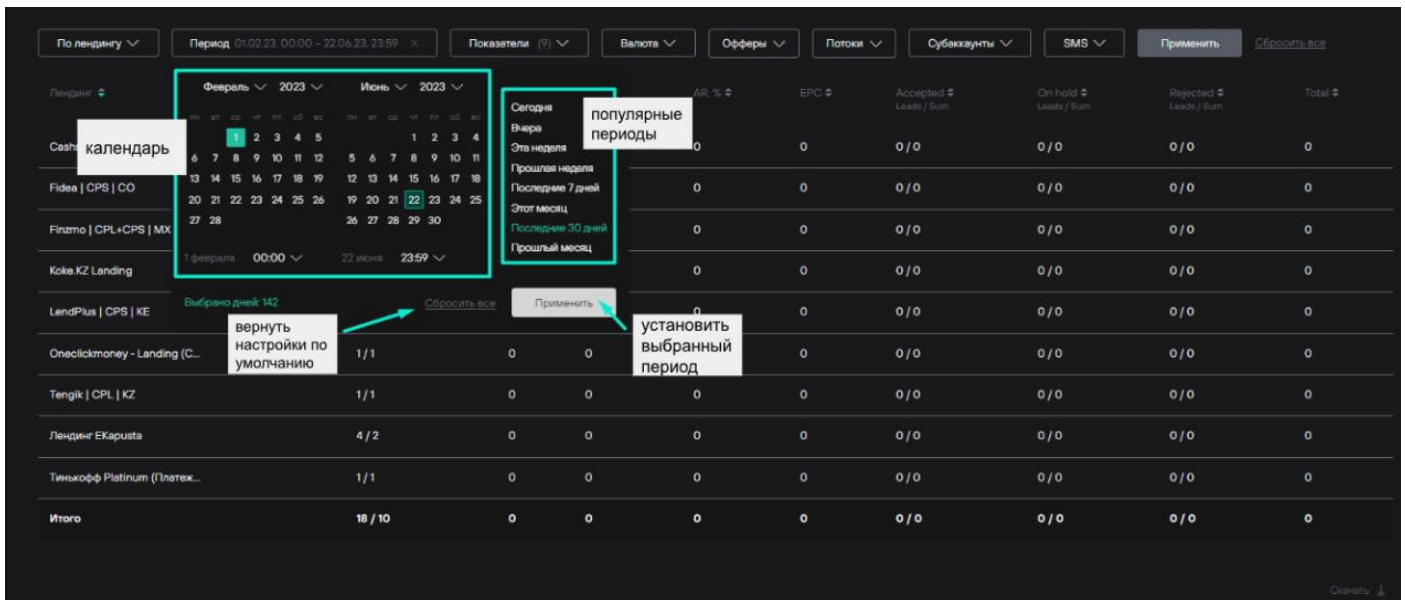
По лендингу ∨ Период 01.02.23, 00:00 – 22.06.23, 23:59 × Показатели (9) ∨ Валюта ∨ Офферы ∨ Потоки ∨ Субаккаунты ∨ SMS ∨ Применить Сбросить все

Лендинг

Февраль ∨ 2023 ∨

пн вт ср чт пт сб вс
1 2 3 4 5
6 7 8 9 10 11 12
13 14 15 16 17 18 19
20 21 22 23 24 25 26
27 28

Июнь ∨ 2023 ∨

пн вт ср чт пт сб вс
1 2 3 4
5 6 7 8 9 10 11
12 13 14 15 16 17 18
19 20 21 22 23 24 25
26 27 28 29 30

1 февраля 00:00 ∨ 22 июня 23:59 ∨

календарь

Сегодня
Вчера
Эта неделя
Прошлая неделя
Последние 7 дней
Этот месяц
Последние 30 дней
Прошлый месяц

популярные периоды

Выбрано дней: 142 Сбросить все Применить

вернуть настройки по умолчанию

установить выбранный период

AR, % EPC Accepted Leads / Sum On hold Leads / Sum Rejected Leads / Sum Total

| Лендинг | | | | AR, % | EPC | Accepted | On hold | Rejected | Total |
|---|---|---|---|---|---|---|---|---|---|
| Cash | | | | 0 | 0 | 0 / 0 | 0 / 0 | 0 / 0 | 0 |
| Fidea \| CPS \| CO | | | | 0 | 0 | 0 / 0 | 0 / 0 | 0 / 0 | 0 |
| Finzmo \| CPL+CPS \| MX | | | | 0 | 0 | 0 / 0 | 0 / 0 | 0 / 0 | 0 |
| Koke.KZ Landing | | | | 0 | 0 | 0 / 0 | 0 / 0 | 0 / 0 | 0 |
| LendPlus \| CPS \| KE | | | | 0 | 0 | 0 / 0 | 0 / 0 | 0 / 0 | 0 |
| Oneclickmoney - Landing (C... | 1 / 1 | 0 | 0 | 0 | 0 | 0 / 0 | 0 / 0 | 0 / 0 | 0 |
| Tengik \| CPL \| KZ | 1 / 1 | 0 | 0 | 0 | 0 | 0 / 0 | 0 / 0 | 0 / 0 | 0 |
| Лендинг EKapusta | 4 / 2 | 0 | 0 | 0 | 0 | 0 / 0 | 0 / 0 | 0 / 0 | 0 |
| Тинькофф Platinum (Платеж... | 1 / 1 | 0 | 0 | 0 | 0 | 0 / 0 | 0 / 0 | 0 / 0 | 0 |
| Итого | 18 / 10 | 0 | 0 | 0 | 0 | 0 / 0 | 0 / 0 | 0 / 0 | 0 |

Скачать